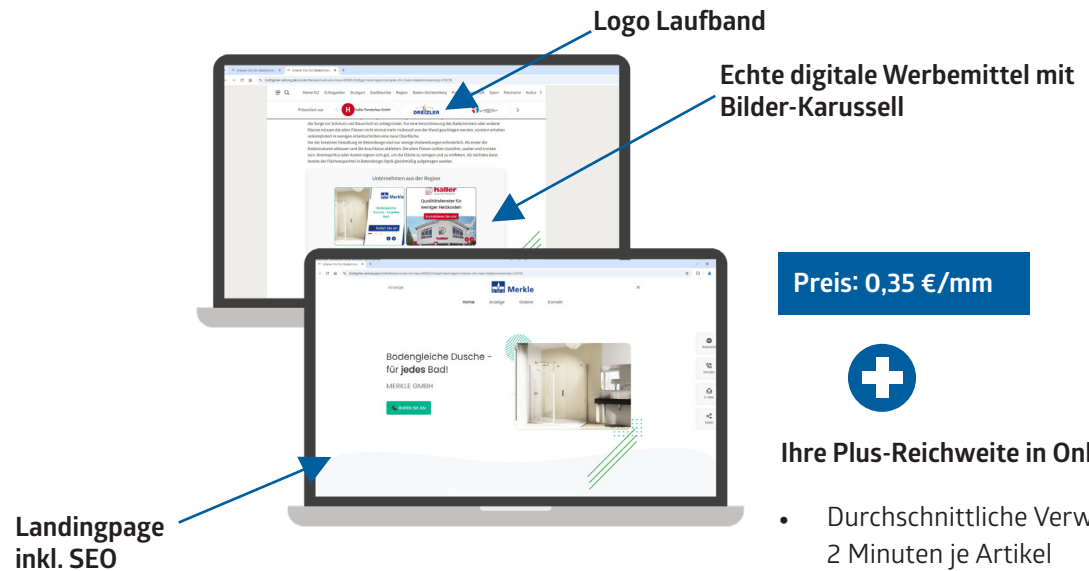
Logo Laufband

Echte digitale Werbemittel mit Bilder-Karussell

Präsentiert von Haller Fensterbau GmbH

DREIZLER

Unternehmen aus der Region

Merkle

haller

Qualitätsfenster für weniger Heizkosten

Anzeige

Merkle

Home Anzeige Galerie Kontakt

Bodengleiche Dusche - für jedes Bad!

MERKLE GMBH

RUFEN SIE AN

Preis: 0,35 €/mm

Ihre Plus-Reichweite in Onl

• Durchschnittliche Verw 2 Minuten je Artikel

Landingpage inkl. SEO